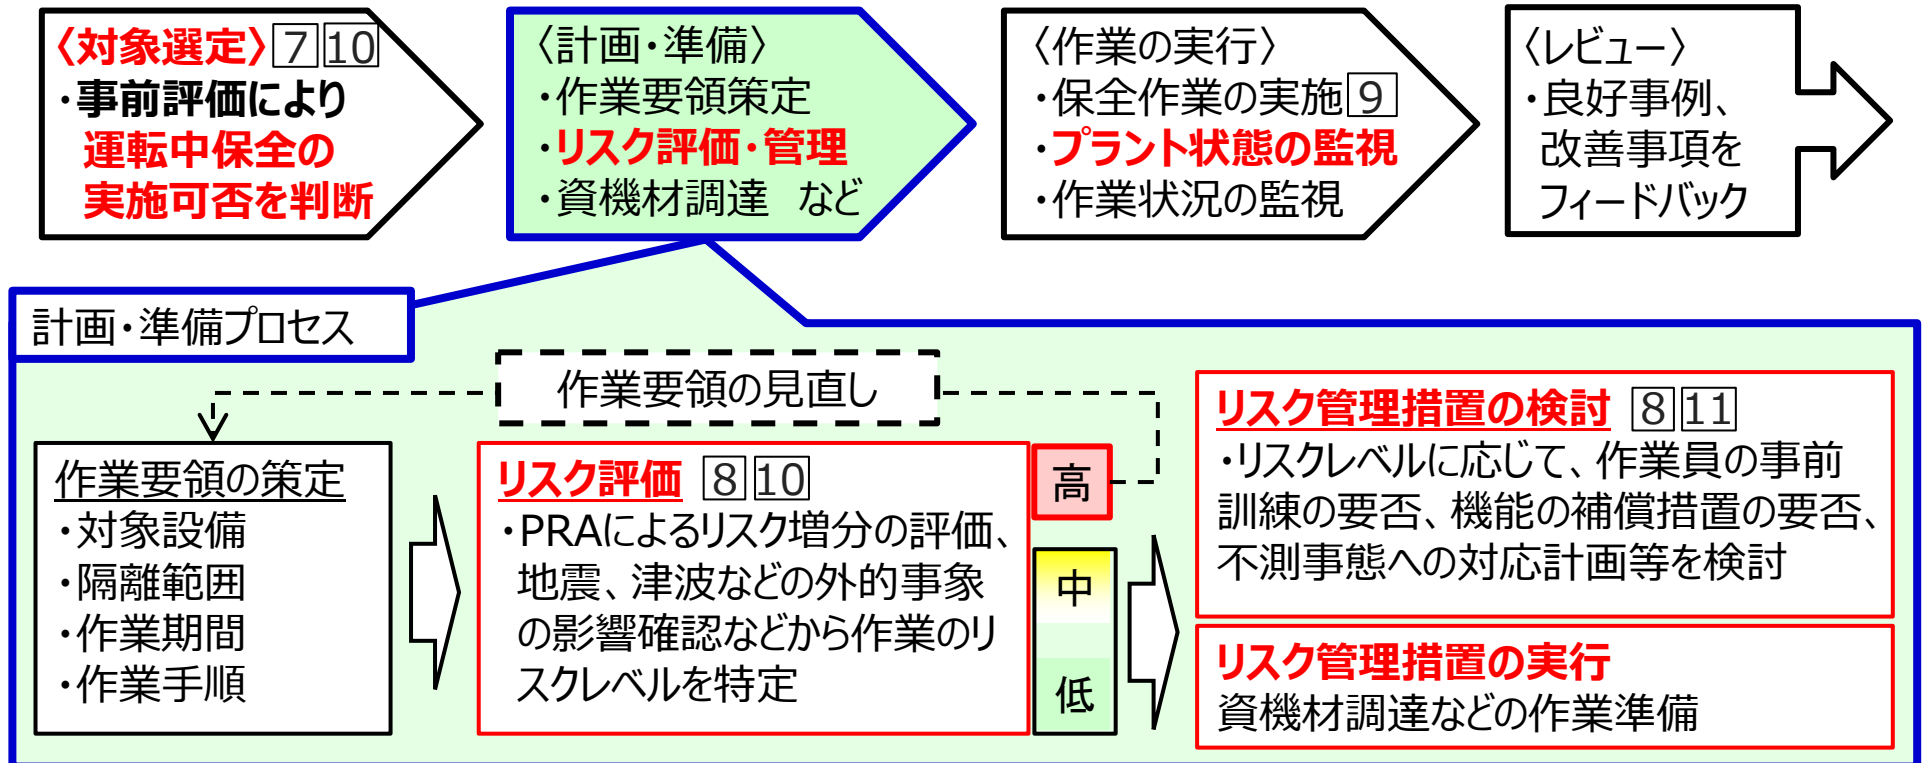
〈対象選定〉7 10
・事前評価により運転中保全の実施可否を判断

〈計画・準備〉
・作業要領策定
・リスク評価・管理
・資機材調達　など

〈作業の実行〉
・保全作業の実施 9
・プラント状態の監視
・作業状況の監視

〈レビュー〉
・良好事例、改善事項をフィードバック

計画・準備プロセス

作業要領の見直し

作業要領の策定
・対象設備
・隔離範囲
・作業期間
・作業手順

リスク評価 8 10
・PRAによるリスク増分の評価、地震、津波などの外的事象の影響確認などから作業のリスクレベルを特定

高
中
低

リスク管理措置の検討 8 11
・リスクレベルに応じて、作業員の事前訓練の要否、機能の補償措置の要否、不測事態への対応計画等を検討

リスク管理措置の実行
資機材調達などの作業準備